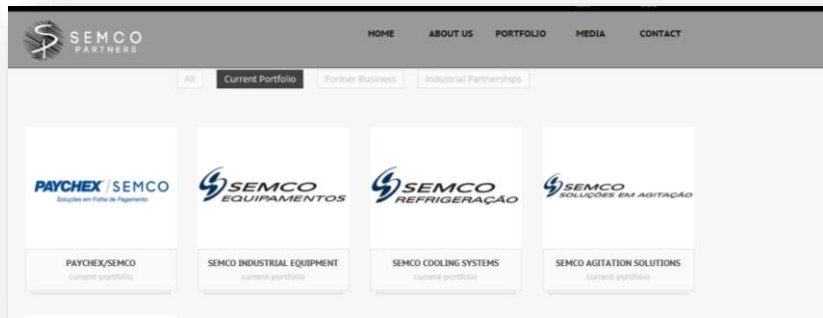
SEMCO PARTNERS

HOME ABOUT US PORTFOLIO MEDIA CONTACT

All Current Portfolio Former Business Industrial Partnerships

PAYCHEX | SEMCO
Soluções em Folha de Pagamento

PAYCHEX/SEMCO
current-portfolio

SEMCO EQUIPAMENTOS

SEMCO INDUSTRIAL EQUIPMENT
current-portfolio

SEMCO REFRIGERAÇÃO

SEMCO COOLING SYSTEMS
current-portfolio

SEMCO SOLUÇÕES EM AGITAÇÃO

SEMCO AGITATION SOLUTIONS
current-portfolio